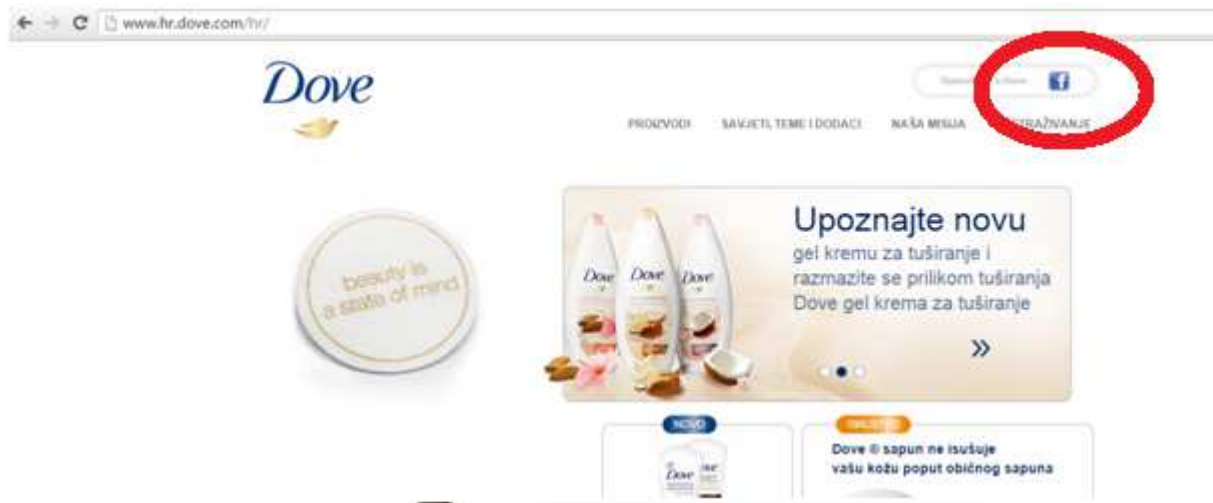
www.hr.dove.com/hr/

Dove

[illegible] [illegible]

PROIZVODI SAVJETI, TEME I DODACI NAŠA MISIJA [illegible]TRAŽIVANJE

beauty is a state of mind

Dove Dove Dove

Upoznajte novu
gel kremu za tuširanje i razmazite se prilikom tuširanja Dove gel krema za tuširanje

»

NOVO

Dove

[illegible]

Dove ® sapun ne isušuje vašu kožu poput običnog sapuna